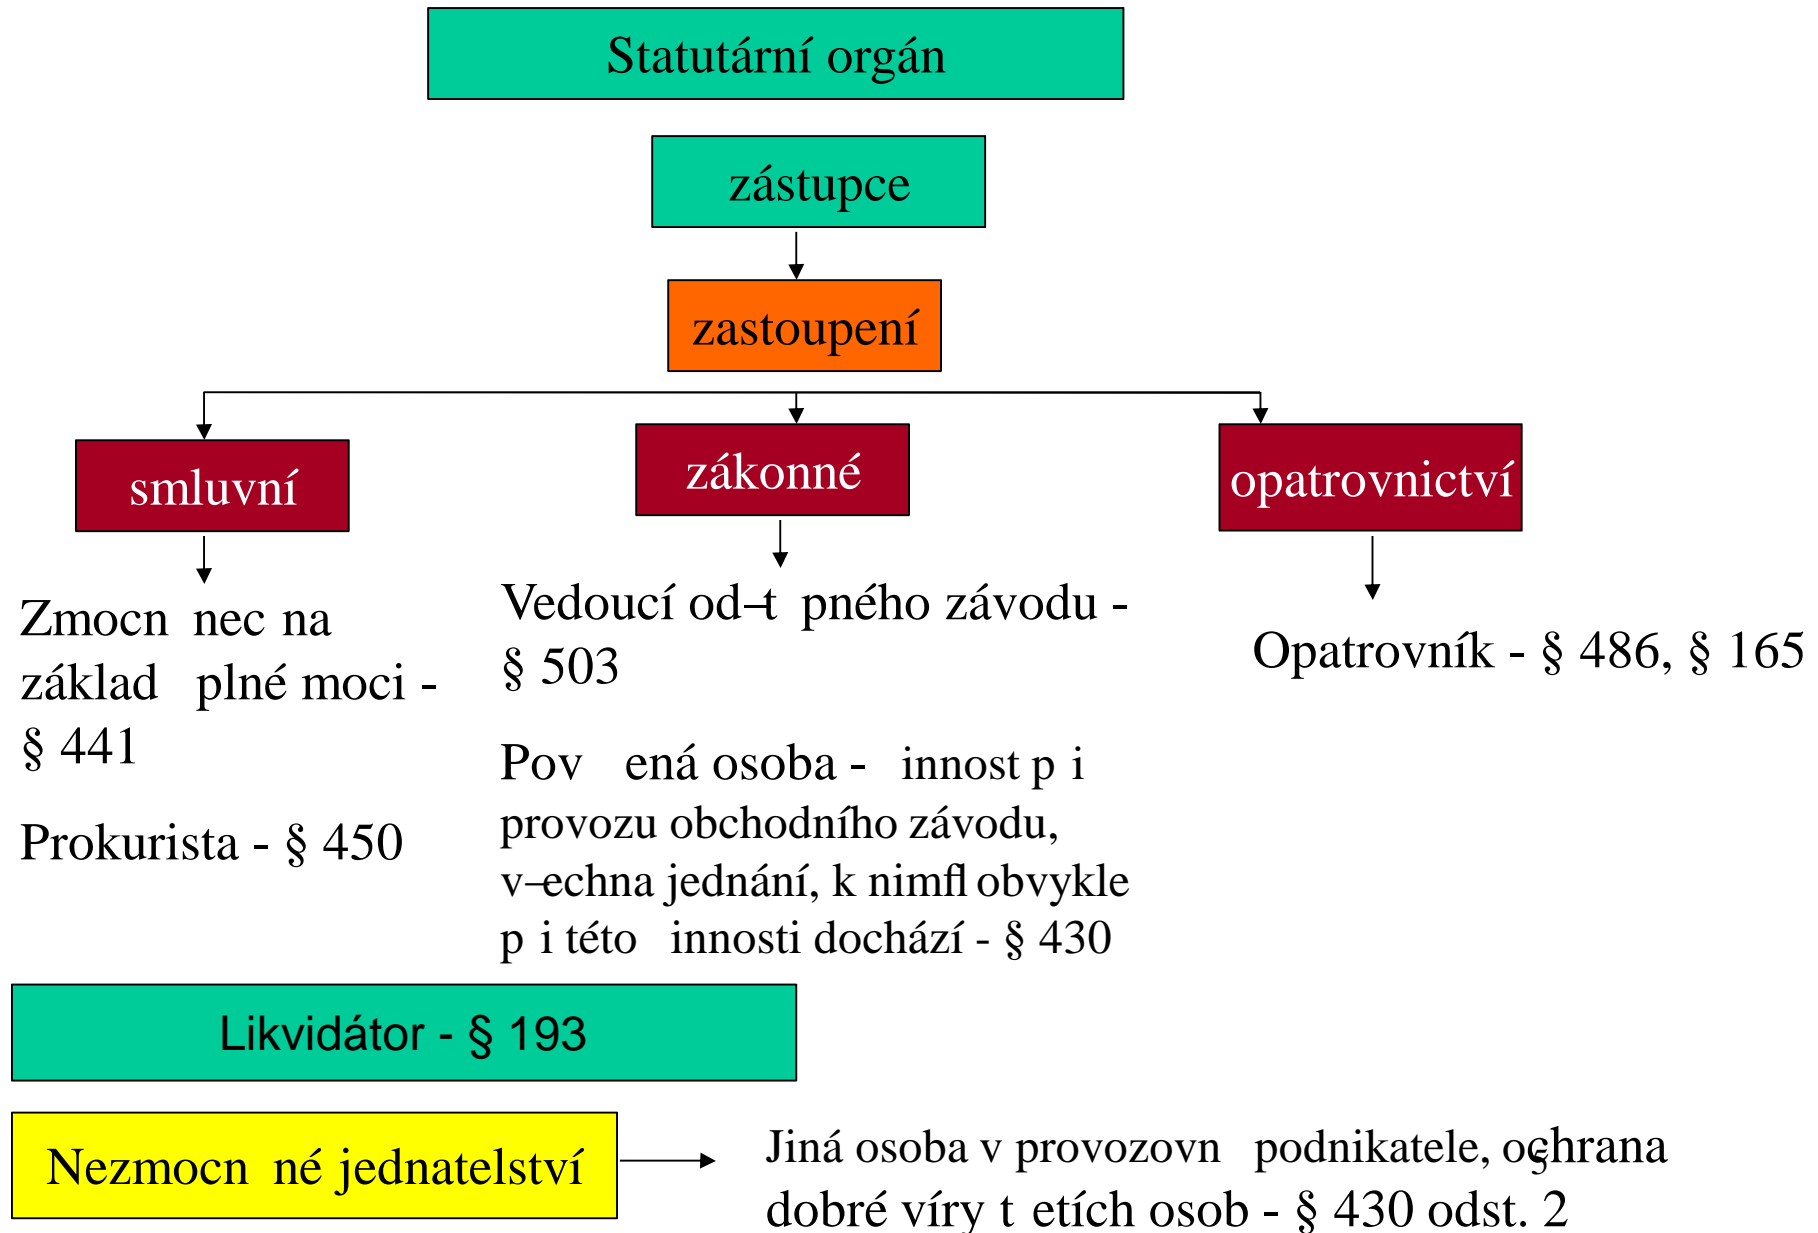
Statutární orgán

zástupce

zastoupení

smluvní

zákonné

opatrovnictví

Zmocn nec na základ plné moci - § 441

Prokurista - § 450

Vedoucí od–t pného závodu - § 503

Pov ená osoba - innost p i provozu obchodního závodu, v–echna jednání, k nimfl obvykle p i této innosti dochází - § 430

Opatrovník - § 486, § 165

Likvidátor - § 193

Nezmocn né jednatelství

Jiná osoba v provozovn podnikatele, oçhrana dobré víry t etích osob - § 430 odst. 2